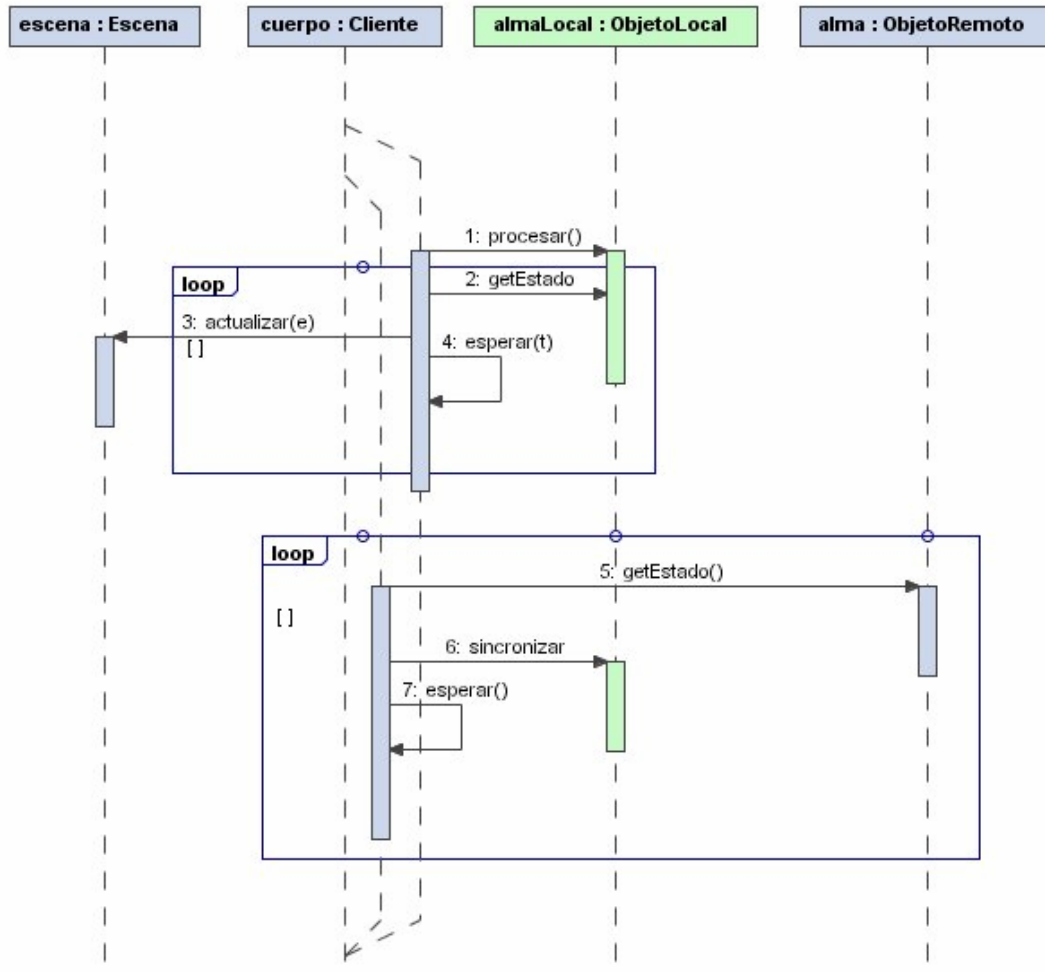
escena : Escena

cuerpo : Cliente

almaLocal : ObjetoLocal

alma : ObjetoRemoto

1: procesar()

loop

2: getEstado

3: actualizar(e)

[ ]

4: esperar(t)

loop

5: getEstado()

[ ]

6: sincronizar

7: esperar()